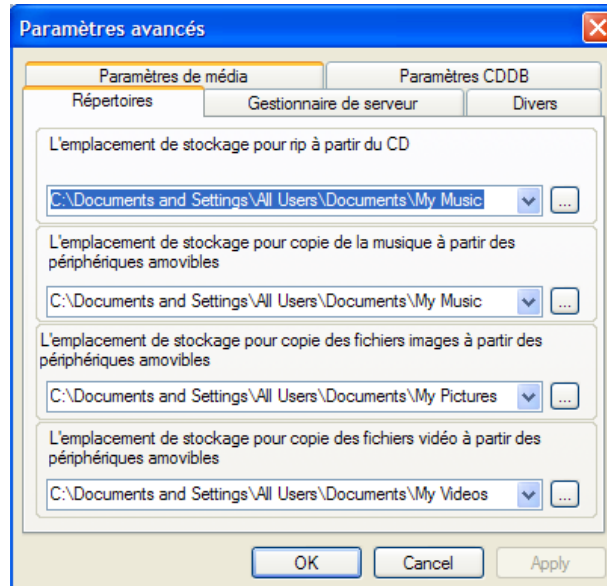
Paramètres avancés

Paramètres de média
Paramètres CDDB
Répertoires
Gestionnaire de serveur
Divers

L'emplacement de stockage pour rip à partir du CD
C:\Documents and Settings\All Users\Documents\My Music
...

L'emplacement de stockage pour copie de la musique à partir des périphériques amovibles
C:\Documents and Settings\All Users\Documents\My Music
...

L'emplacement de stockage pour copie des fichiers images à partir des périphériques amovibles
C:\Documents and Settings\All Users\Documents\My Pictures
...

L'emplacement de stockage pour copie des fichiers vidéo à partir des périphériques amovibles
C:\Documents and Settings\All Users\Documents\My Videos
...

OK
Cancel
Apply